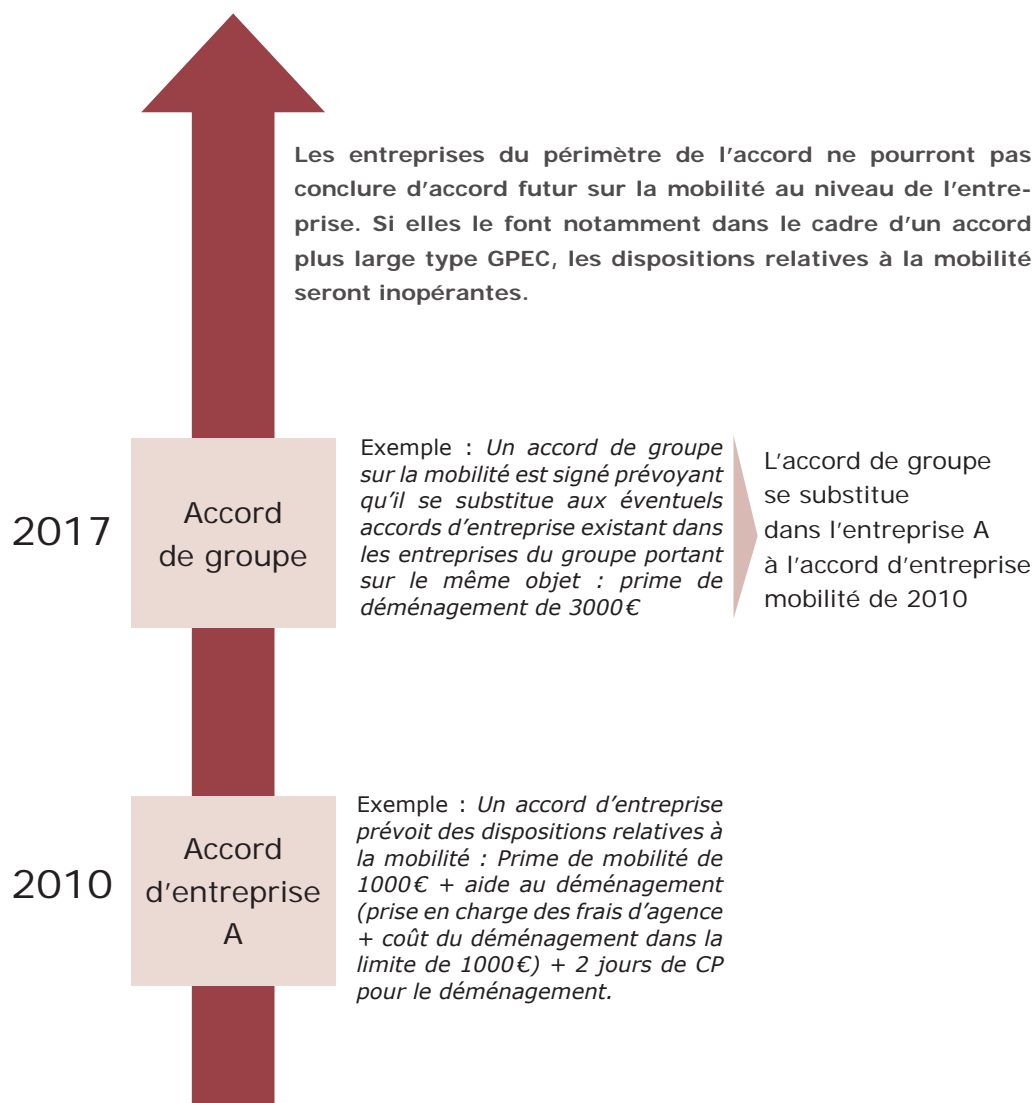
Les entreprises du périmètre de l'accord ne pourront pas conclure d'accord futur sur la mobilité au niveau de l'entreprise. Si elles le font notamment dans le cadre d'un accord plus large type GPEC, les dispositions relatives à la mobilité seront inopérantes.

2017

Accord de groupe

Exemple : *Un accord de groupe sur la mobilité est signé prévoyant qu'il se substitue aux éventuels accords d'entreprise existant dans les entreprises du groupe portant sur le même objet : prime de déménagement de 3000€*

L'accord de groupe se substitue dans l'entreprise A à l'accord d'entreprise mobilité de 2010

2010

Accord d'entreprise A

Exemple : *Un accord d'entreprise prévoit des dispositions relatives à la mobilité : Prime de mobilité de 1000€ + aide au déménagement (prise en charge des frais d'agence + coût du déménagement dans la limite de 1000€) + 2 jours de CP pour le déménagement.*